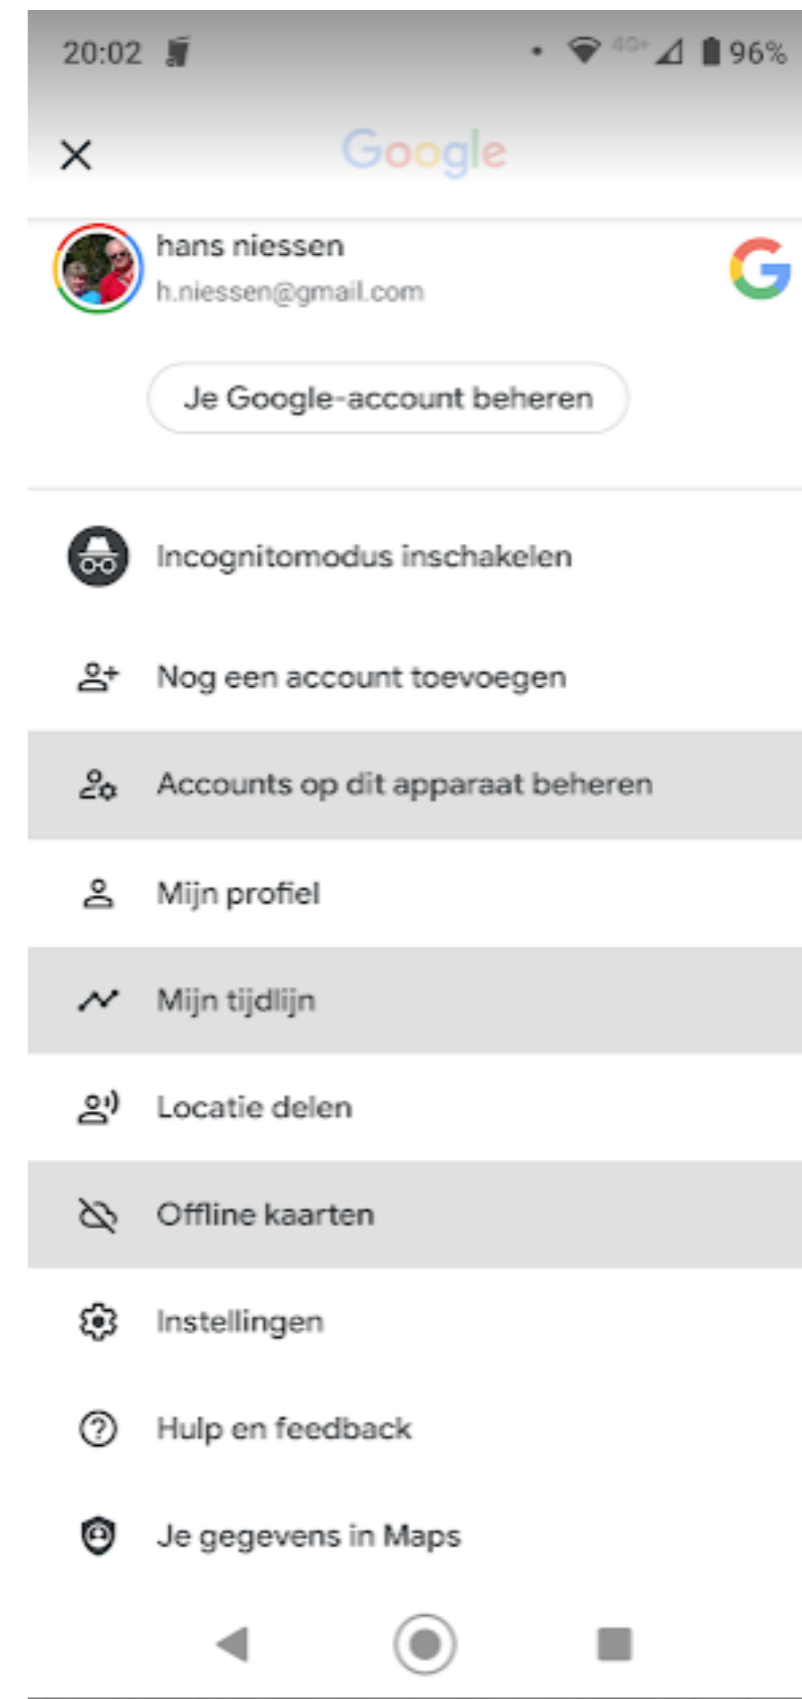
20:02 4G+ 96%

Google

hans niessen
h.niessen@gmail.com

Je Google-account beheren

Incognitomodus inschakelen

Nog een account toevoegen

Accounts op dit apparaat beheren

Mijn profiel

Mijn tijdlijn

Locatie delen

Offline kaarten

Instellingen

Hulp en feedback

Je gegevens in Maps